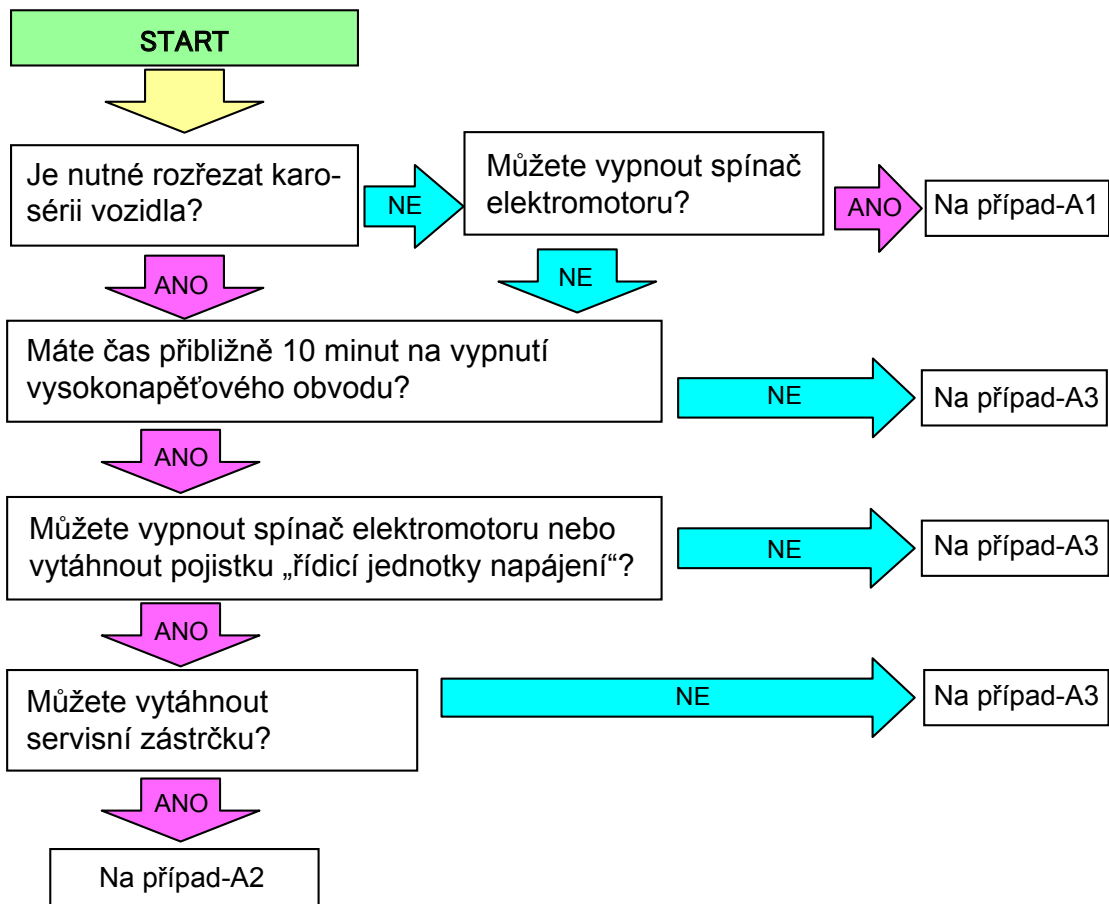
START

Je nutné rozřezat karosérii vozidla?

NE

Můžete vypnout spínač elektromotoru?

ANO

Na případ-A1

ANO

NE

Máte čas přibližně 10 minut na vypnutí vysokonapěťového obvodu?

NE

Na případ-A3

ANO

Můžete vypnout spínač elektromotoru nebo vytáhnout pojistku „řídicí jednotky napájení“?

NE

Na případ-A3

ANO

Můžete vytáhnout servisní zástrčku?

NE

Na případ-A3

ANO

Na případ-A2